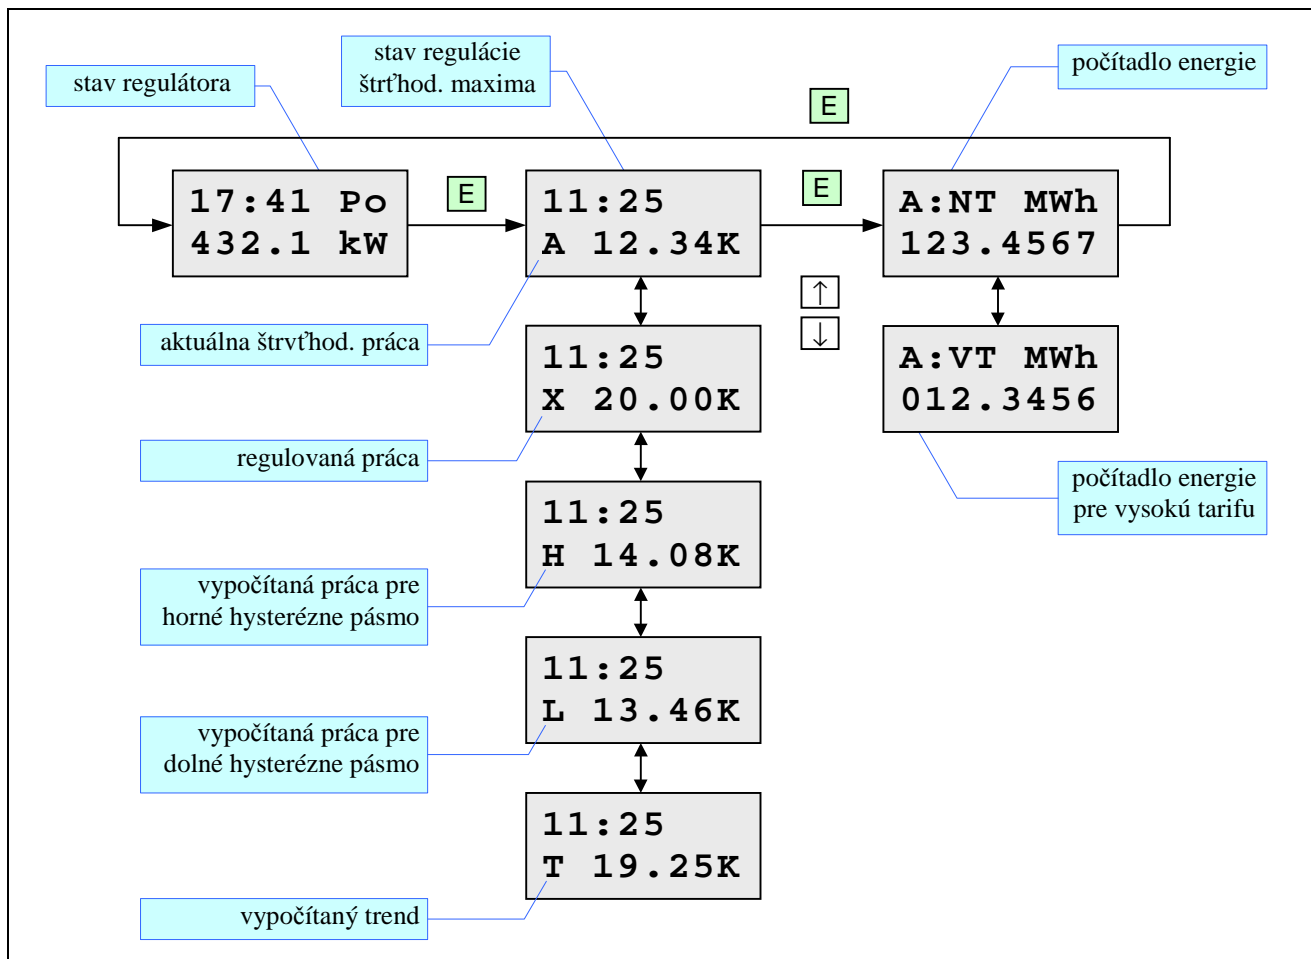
stav regulátora

stav regulácie štrťhod. maxima

počítadlo energie

E

17:41 Po
432.1 kW

E

11:25
A 12.34K

E

A:NT MWh
123.4567

↑
↓

aktuálna štrvťhod. práca

11:25
X 20.00K

A:VT MWh
012.3456

regulovaná práca

počítadlo energie pre vysokú tarifu

11:25
H 14.08K

vypočítaná práca pre horné hysterézne pásmo

11:25
L 13.46K

vypočítaná práca pre dolné hysterézne pásmo

11:25
T 19.25K

vypočítaný trend